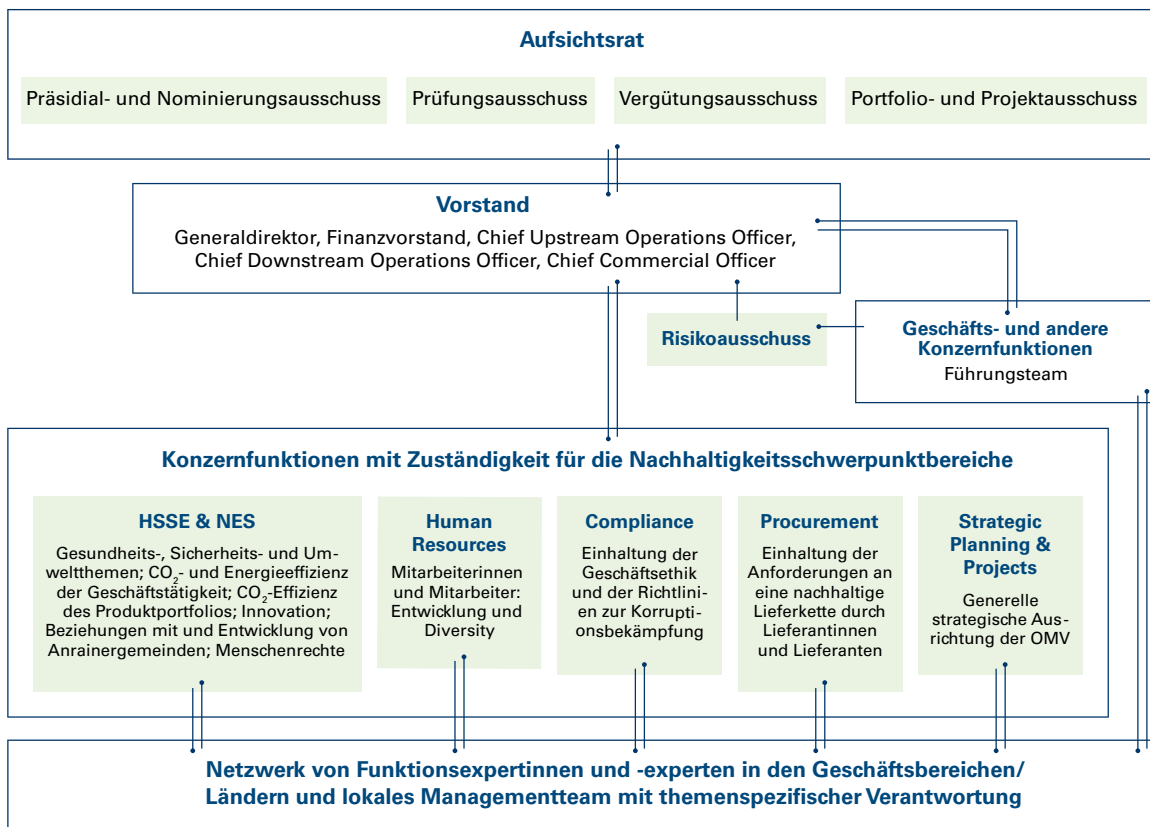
Aufsichtsrat

Präsidial- und Nominierungsausschuss

Prüfungsausschuss

Vergütungsausschuss

Portfolio- und Projektausschuss

Vorstand

Generaldirektor, Finanzvorstand, Chief Upstream Operations Officer, Chief Downstream Operations Officer, Chief Commercial Officer

Risikoausschuss

Geschäfts- und andere Konzernfunktionen

Führungsteam

Konzernfunktionen mit Zuständigkeit für die Nachhaltigkeitsschwerpunktbereiche

HSSE & NES

Gesundheits-, Sicherheits- und Umweltthemen; $CO_2$- und Energieeffizienz der Geschäftstätigkeit; $CO_2$-Effizienz des Produktportfolios; Innovation; Beziehungen mit und Entwicklung von Anrainergemeinden; Menschenrechte

Human Resources

Mitarbeiterinnen und Mitarbeiter: Entwicklung und Diversity

Compliance

Einhaltung der Geschäftsethik und der Richtlinien zur Korruptionsbekämpfung

Procurement

Einhaltung der Anforderungen an eine nachhaltige Lieferkette durch Lieferantinnen und Lieferanten

Strategic Planning & Projects

Generelle strategische Ausrichtung der OMV

Netzwerk von Funktionsexpertinnen und -experten in den Geschäftsbereichen/ Ländern und lokales Managementteam mit themenspezifischer Verantwortung